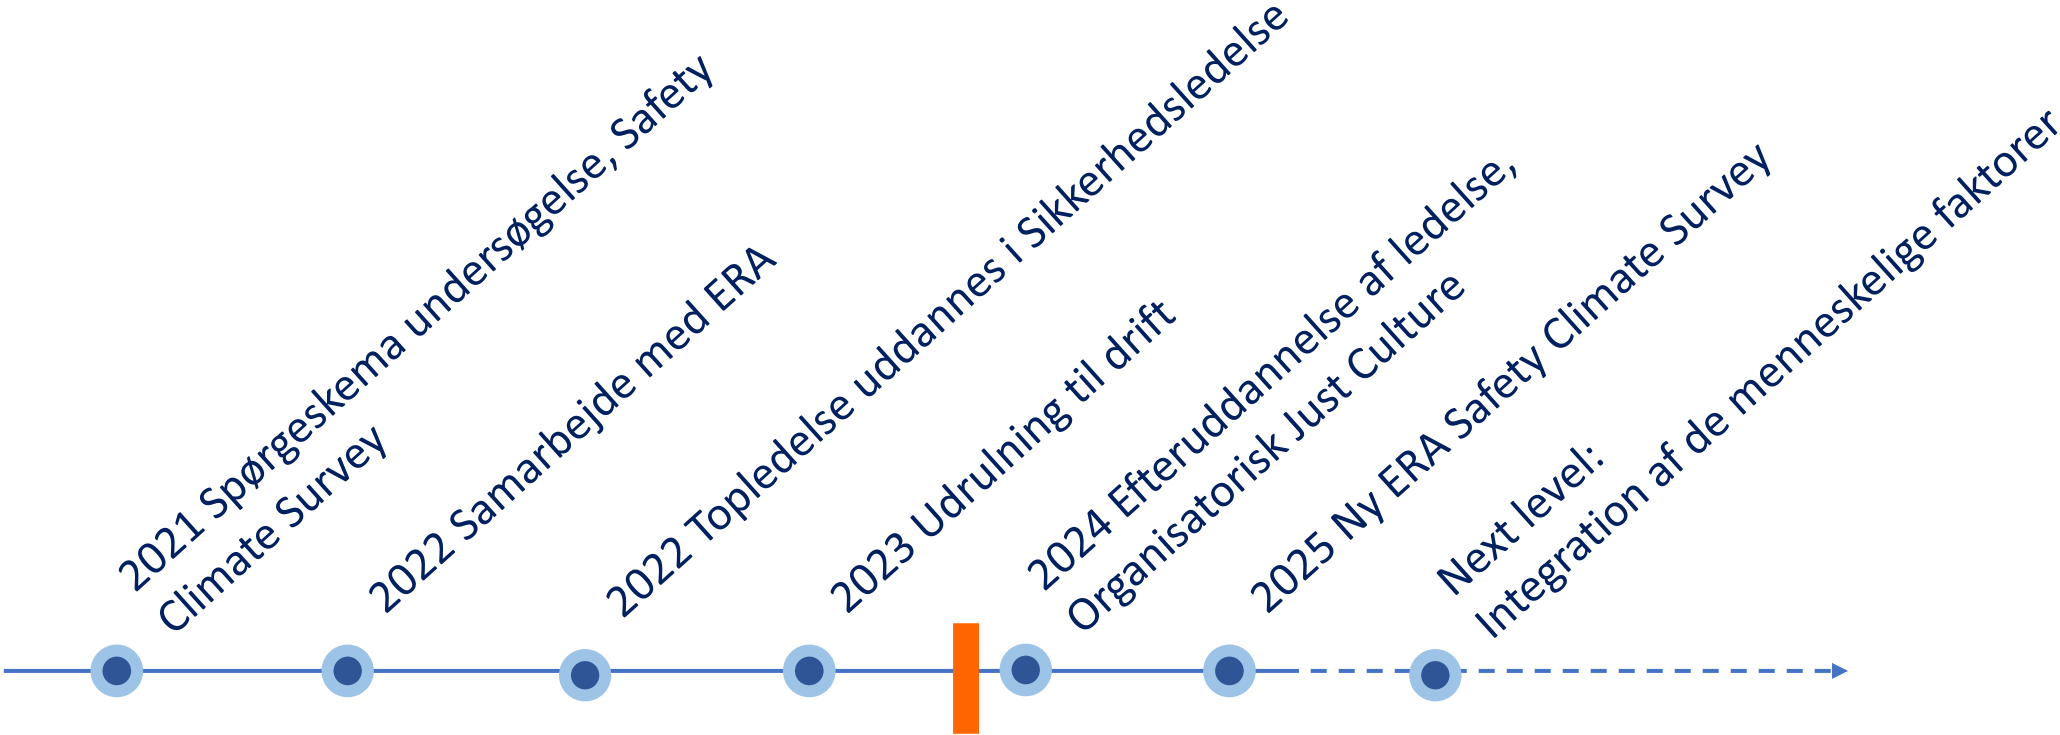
2021 Spørgeskema undersøgelse, Safety Climate Survey

2022 Samarbejde med ERA

2022 Topledelse uddannes i Sikkerhedsledelse

2023 Udrulning til drift

2024 Efteruddannelse af ledelse, Organisatorisk Just Culture

2025 Ny ERA Safety Climate Survey

Next level:
Integration af de menneskelige faktorer